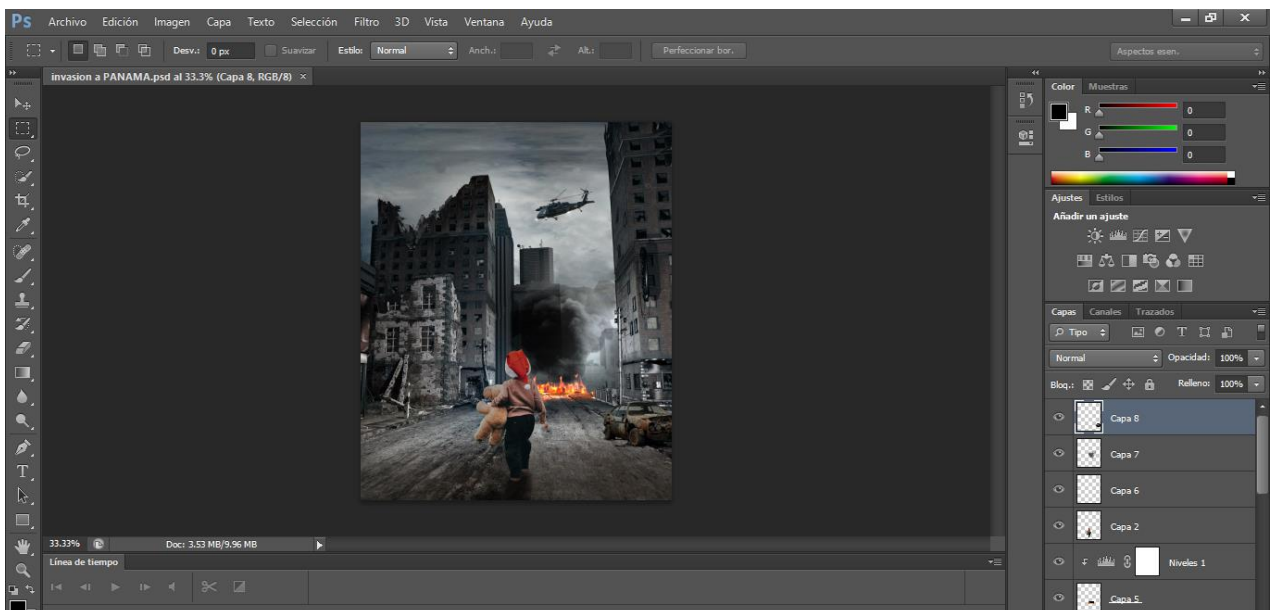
Ps Archivo Edición Imagen Capa Texto Selección Filtro 3D Vista Ventana Ayuda

Desv.: 0 px Suavizar Estilo: Normal Anch.: Alt.: Perfeccionar bor.

Aspectos esen.

invasion a PANAMA.psd al 33.3% (Capa 8, RGB/8) ×

Color Muestras

R 0
G 0
B 0

Ajustes Estilos

Añadir un ajuste

Capas Canales Trazados

ρ Tipo

Normal Opacidad: 100%

Bloq.: Relleno: 100%

Capa 8

Capa 7

Capa 6

Capa 2

Niveles 1

Capa 5

33.33% Doc: 3.53 MB/9.96 MB

Línea de tiempo